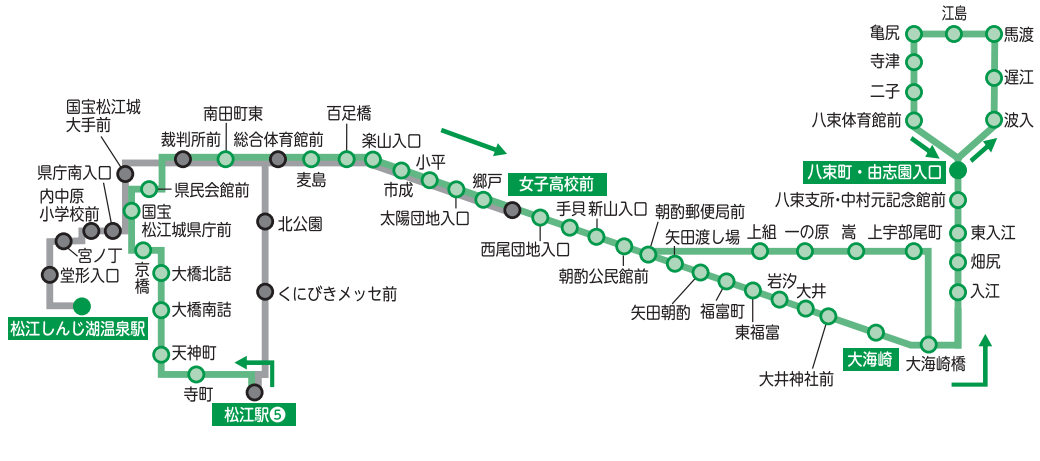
江島
亀尻
馬渡
寺津
遅江
二子
波入
八束体育館前
八束町・由志園入口
八束支所・中村元記念館前
東入江
畑尻
入江
国宝松江城大手前
南田町東
百足橋
裁判所前
総合体育館前
楽山入口
県庁南入口
麦島
小平
内中原小学校前
県民会館前
市成
郷戸
女子高校前
国宝松江城県庁前
北公園
太陽団地入口
手貝
新山入口
朝酌郵便局前
宮ノ丁
西尾団地入口
矢田渡し場
上組
一の原
嵩
上宇部尾町
堂形入口
京橋
大橋北詰
朝酌公民館前
岩汐
大井
松江しんじ湖温泉駅
大橋南詰
くにびきメッセ前
矢田朝酌
福富町
東福富
天神町
大海崎
大海崎橋
寺町
大井神社前
松江駅5